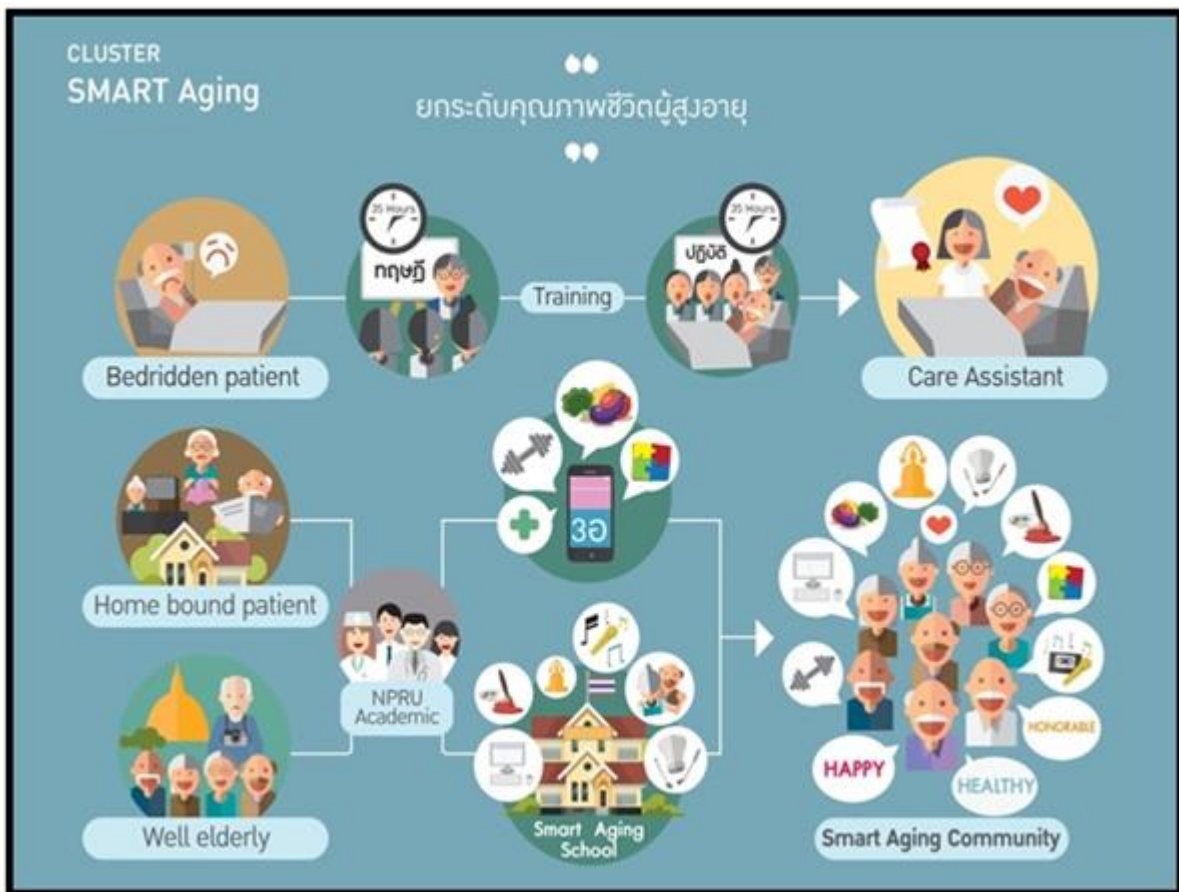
CLUSTER
SMART Aging

ยกระดับคุณภาพชีวิตผู้สูงอายุ

25 Hours
ทฤษฎี

Training

25 Hours
ปฏิบัติ

Bedridden patient

Care Assistant

3G

Home bound patient

NPRU Academic

Well elderly

Smart Aging School

HONORABLE
HAPPY
HEALTHY

Smart Aging Community